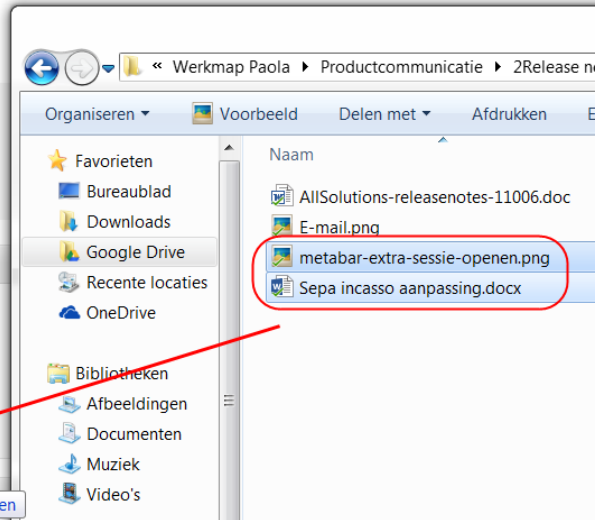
« Werkmap Paola ▸ Productcommunicatie ▸ 2Release ne

Organiseren ▾ Voorbeeld Delen met ▾ Afdrukken E

Favorieten
Bureaublad
Downloads
Google Drive
Recente locaties
OneDrive

Bibliotheken
Afbeeldingen
Documenten
Muziek
Video's

Naam

AllSolutions-releasenotes-11006.doc
E-mail.png
metabar-extra-sessie-openen.png
Sepa incasso aanpassing.docx

en